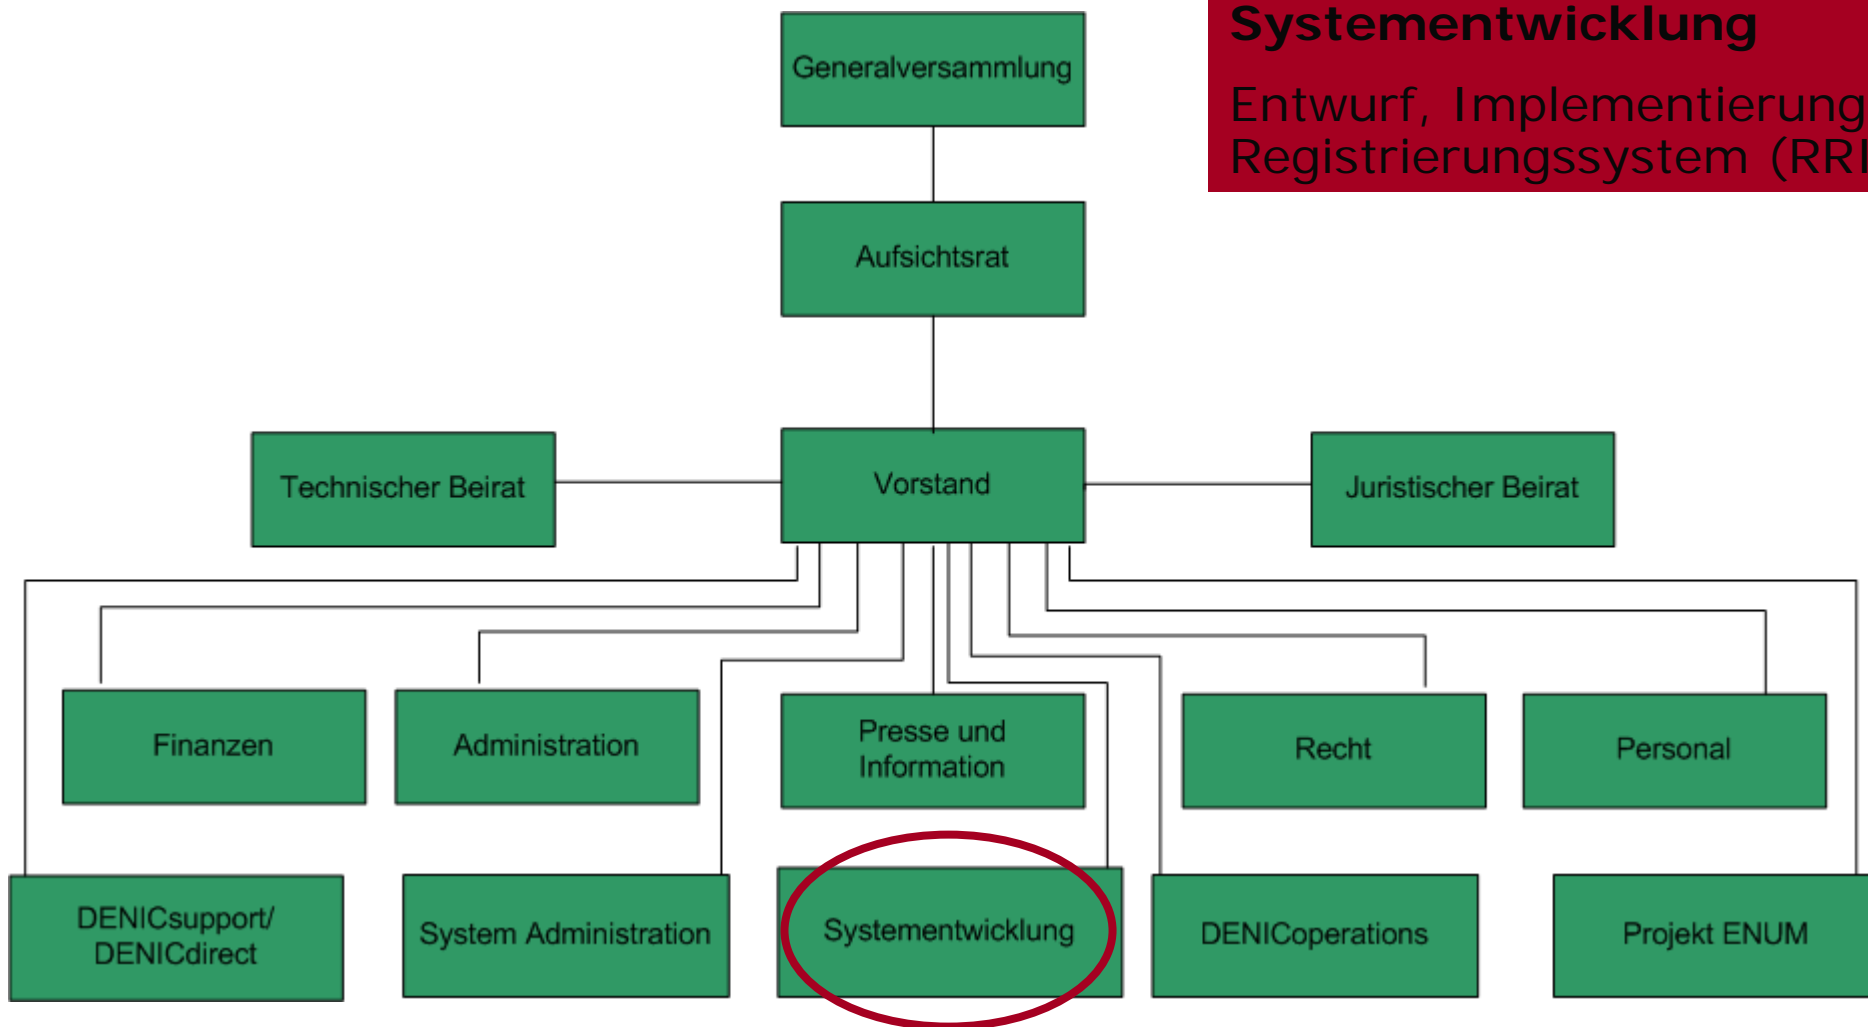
Systementwicklung

Entwurf, Implementierung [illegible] Registrierungssystem (RR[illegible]

Generalversammlung

Aufsichtsrat

Technischer Beirat

Vorstand

Juristischer Beirat

Finanzen

Administration

Presse und Information

Recht

Personal

DENICsupport/ DENICdirect

System Administration

Systementwicklung

DENICoperations

Projekt ENUM